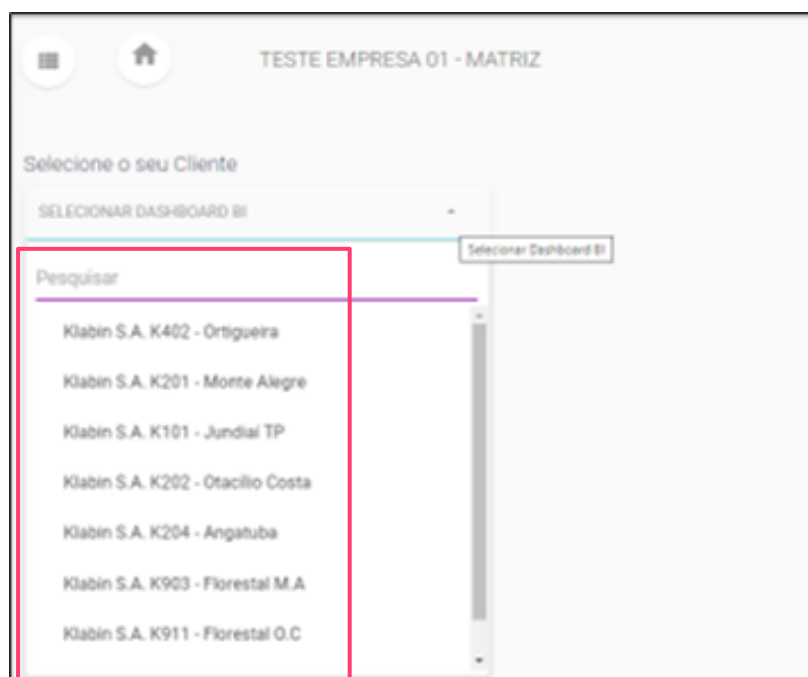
TESTE EMPRESA 01 - MATRIZ

Selecione o seu Cliente

SELECIONAR DASHBOARD BI

Selecionar Dashboard BI

Pesquisar

Klabin S.A. K402 - Ortigueira

Klabin S.A. K201 - Monte Alegre

Klabin S.A. K101 - Jundiaí TP

Klabin S.A. K202 - Otacilio Costa

Klabin S.A. K204 - Angatuba

Klabin S.A. K903 - Florestal M.A

Klabin S.A. K911 - Florestal O.C